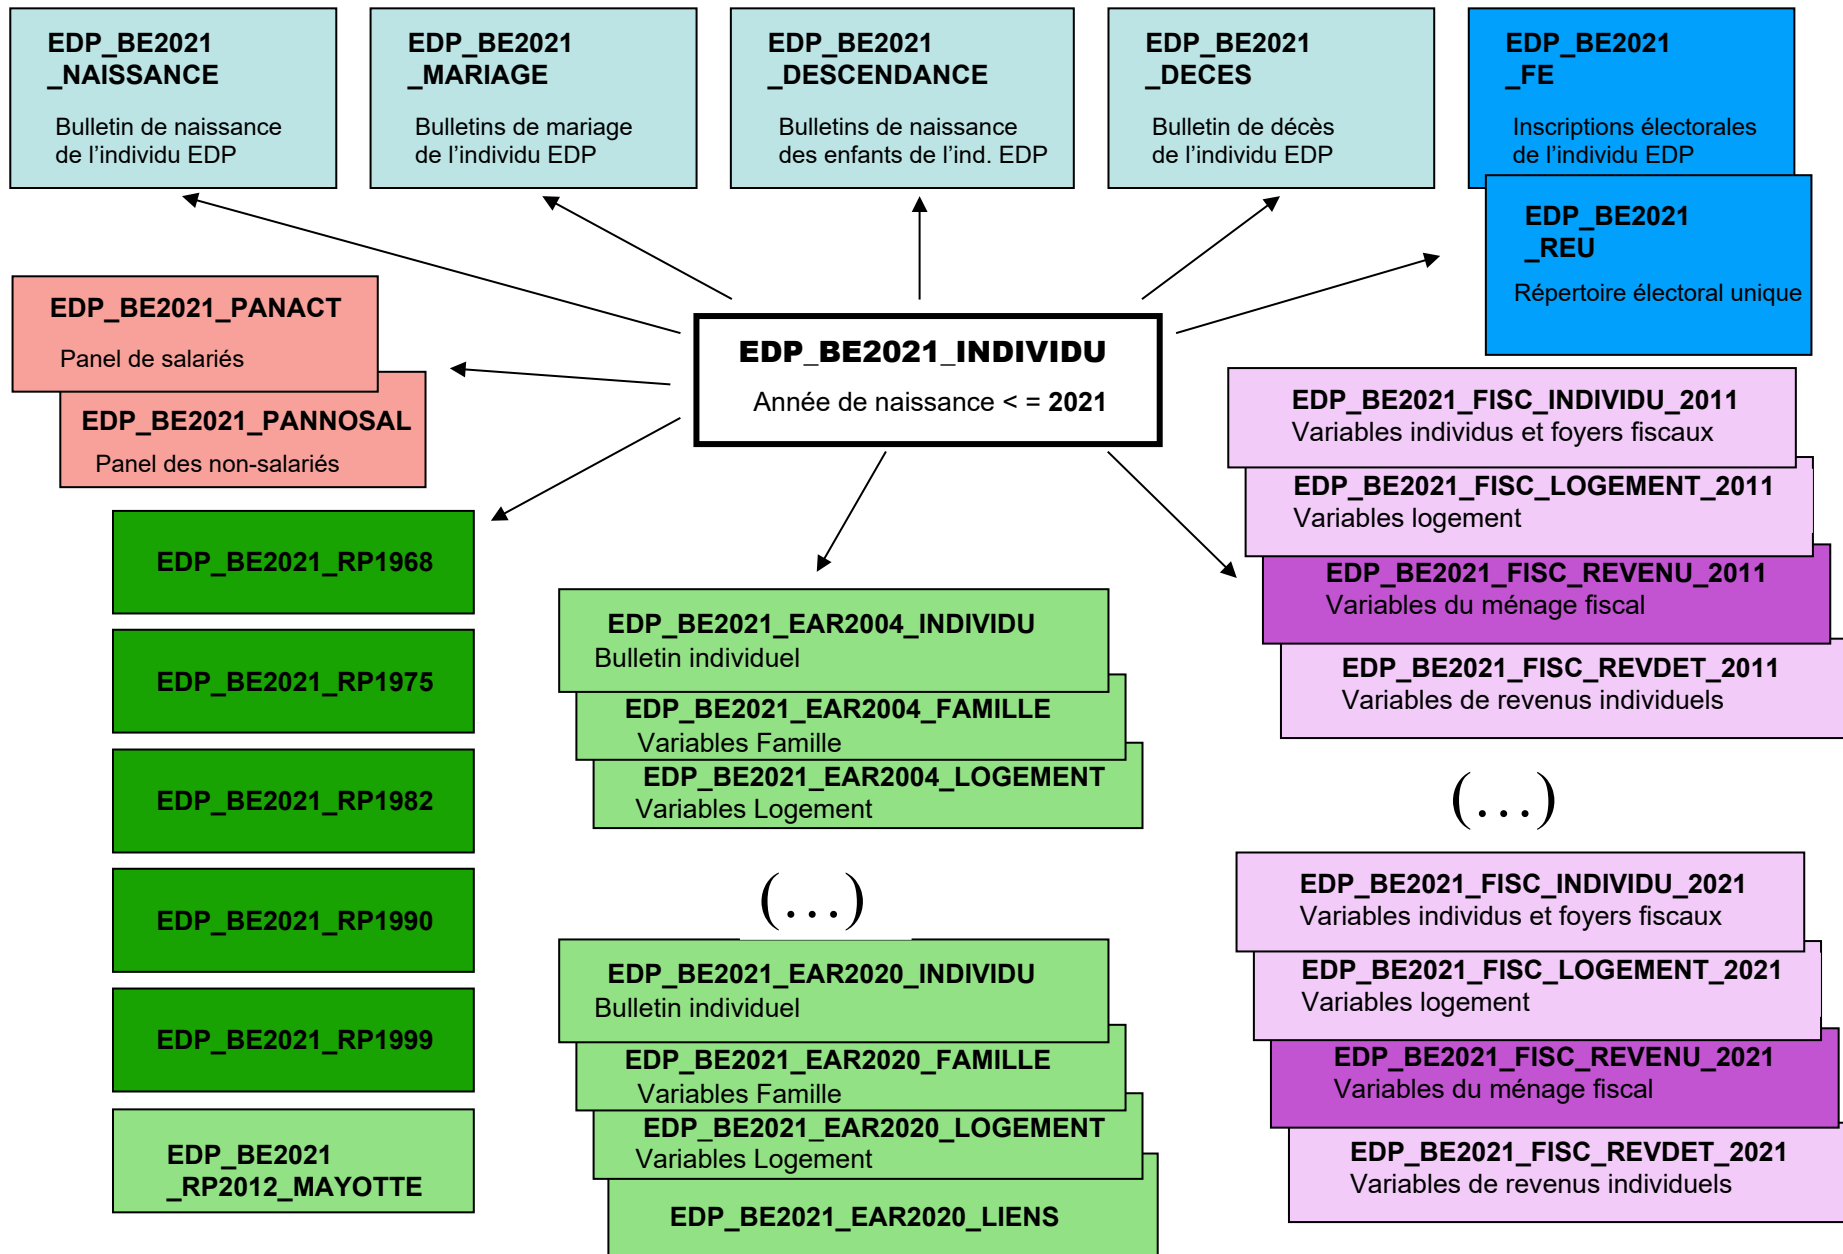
EDP_BE2021
_NAISSANCE
Bulletin de naissance de l’individu EDP

EDP_BE2021
_MARIAGE
Bulletins de mariage de l’individu EDP

EDP_BE2021
_DESCENDANCE
Bulletins de naissance des enfants de l’ind. EDP

EDP_BE2021
_DECES
Bulletin de décès de l’individu EDP

EDP_BE2021
_FE
Inscriptions électorales de l’individu EDP

EDP_BE2021
_REU
Répertoire électoral unique

EDP_BE2021_PANACT
Panel de salariés

EDP_BE2021_PANNOSAL
Panel des non-salariés

EDP_BE2021_INDIVIDU
Année de naissance < = 2021

EDP_BE2021_FISC_INDIVIDU_2011
Variables individus et foyers fiscaux

EDP_BE2021_FISC_LOGEMENT_2011
Variables logement

EDP_BE2021_FISC_REVENU_2011
Variables du ménage fiscal

EDP_BE2021_FISC_REVDET_2011
Variables de revenus individuels

(...)

EDP_BE2021_FISC_INDIVIDU_2021
Variables individus et foyers fiscaux

EDP_BE2021_FISC_LOGEMENT_2021
Variables logement

EDP_BE2021_FISC_REVENU_2021
Variables du ménage fiscal

EDP_BE2021_FISC_REVDET_2021
Variables de revenus individuels

EDP_BE2021_RP1968

EDP_BE2021_RP1975

EDP_BE2021_RP1982

EDP_BE2021_RP1990

EDP_BE2021_RP1999

EDP_BE2021
_RP2012_MAYOTTE

EDP_BE2021_EAR2004_INDIVIDU
Bulletin individuel

EDP_BE2021_EAR2004_FAMILLE
Variables Famille

EDP_BE2021_EAR2004_LOGEMENT
Variables Logement

(...)

EDP_BE2021_EAR2020_INDIVIDU
Bulletin individuel

EDP_BE2021_EAR2020_FAMILLE
Variables Famille

EDP_BE2021_EAR2020_LOGEMENT
Variables Logement

EDP_BE2021_EAR2020_LIENS